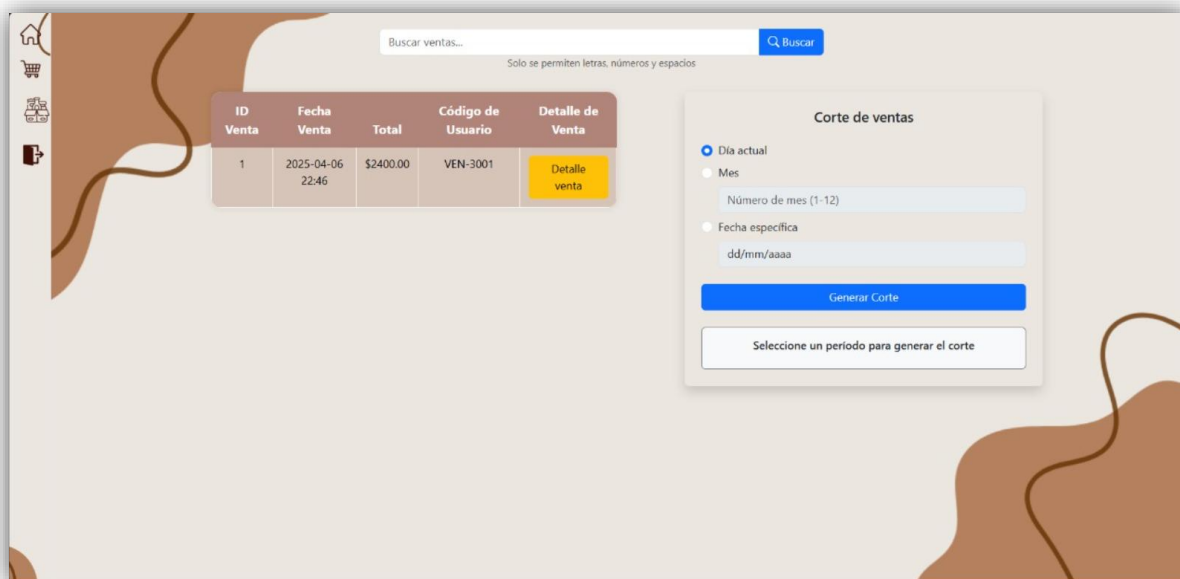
Buscar ventas...

Buscar

Solo se permiten letras, números y espacios

| ID Venta | Fecha Venta | Total | Código de Usuario | Detalle de Venta |
|---|---|---|---|---|
| 1 | 2025-04-06 22:46 | $2400.00 | VEN-3001 | Detalle venta |

Corte de ventas

Día actual

Mes

Número de mes (1-12)

Fecha específica

dd/mm/aaaa

Generar Corte

Seleccione un período para generar el corte